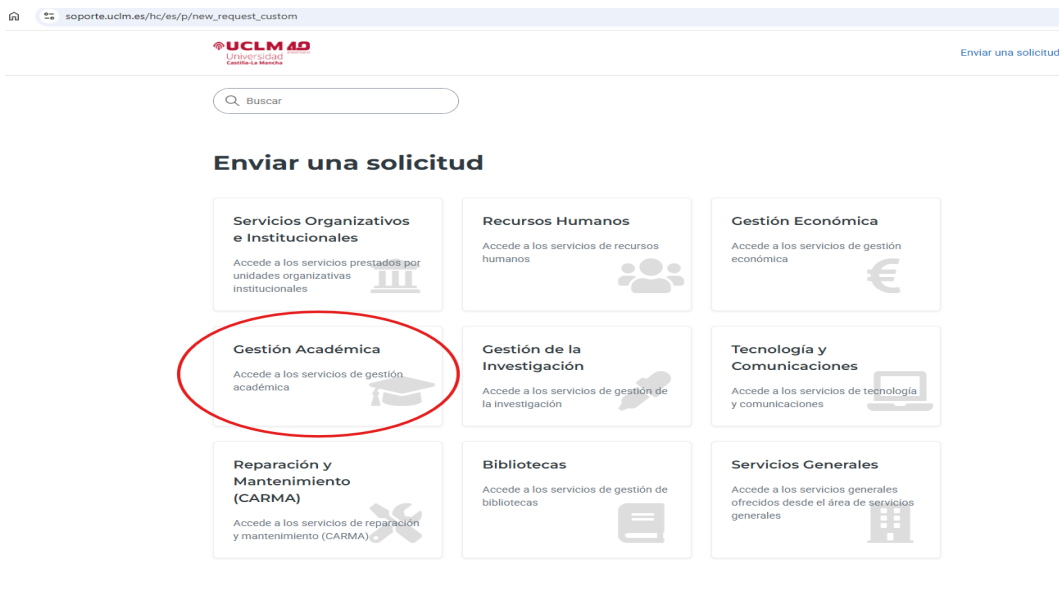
soporte.uclm.es/hc/es/p/new_request_custom

UCLM 4D Universidad Castilla-La Mancha

Enviar una solicitud

Buscar

Enviar una solicitud

Servicios Organizativos e Institucionales
Accede a los servicios prestados por unidades organizativas institucionales

Recursos Humanos
Accede a los servicios de recursos humanos

Gestión Económica
Accede a los servicios de gestión económica

Gestión Académica
Accede a los servicios de gestión académica

Gestión de la Investigación
Accede a los servicios de gestión de la investigación

Tecnología y Comunicaciones
Accede a los servicios de tecnología y comunicaciones

Reparación y Mantenimiento (CARMA)
Accede a los servicios de reparación y mantenimiento (CARMA)

Bibliotecas
Accede a los servicios de gestión de bibliotecas

Servicios Generales
Accede a los servicios generales ofrecidos desde el área de servicios generales